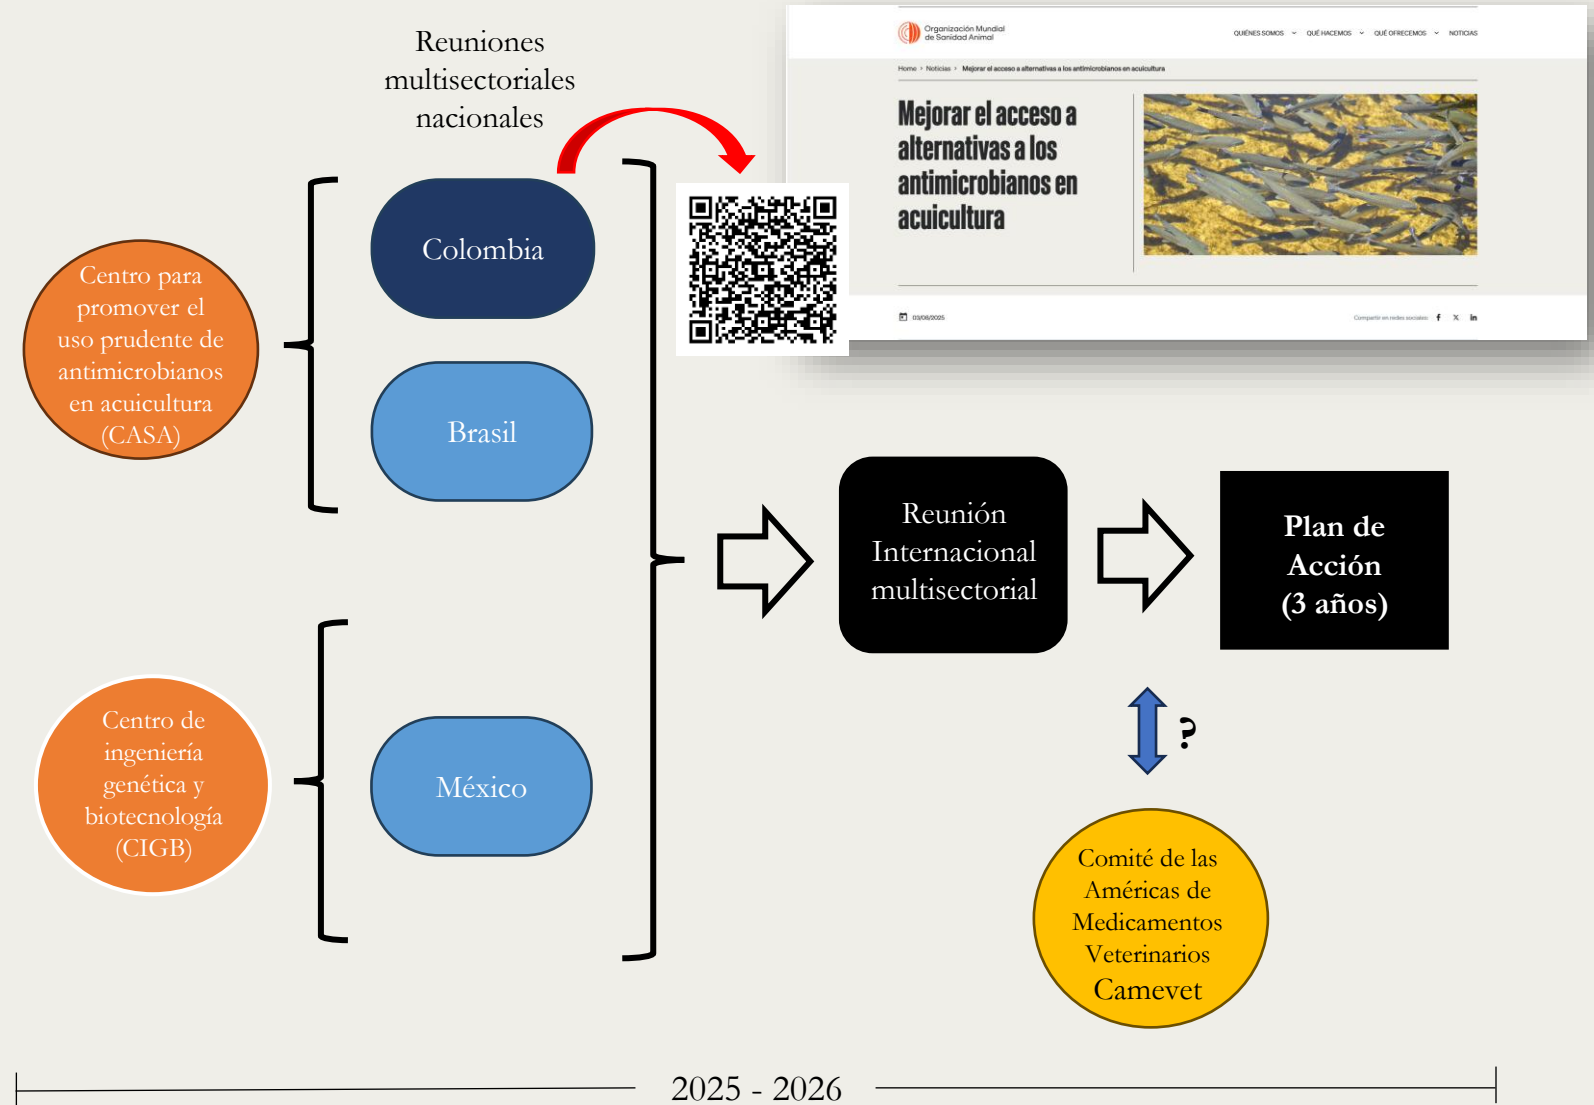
Reuniones multisectoriales nacionales

Organización Mundial de Sanidad Animal

QUIÉNES SOMOS QUÉ HACEMOS QUÉ OFRECEMOS NOTICIAS

Home > Noticias > Mejorar el acceso a alternativas a los antimicrobianos en acuicultura

Mejorar el acceso a alternativas a los antimicrobianos en acuicultura

03/06/2025

Compartir en redes sociales

Centro para promover el uso prudente de antimicrobianos en acuicultura (CASA)

Colombia

Brasil

Centro de ingeniería genética y biotecnología (CIGB)

México

Reunión Internacional multisectorial

Plan de Acción (3 años)

?

Comité de las Américas de Medicamentos Veterinarios Camevet

2025 - 2026